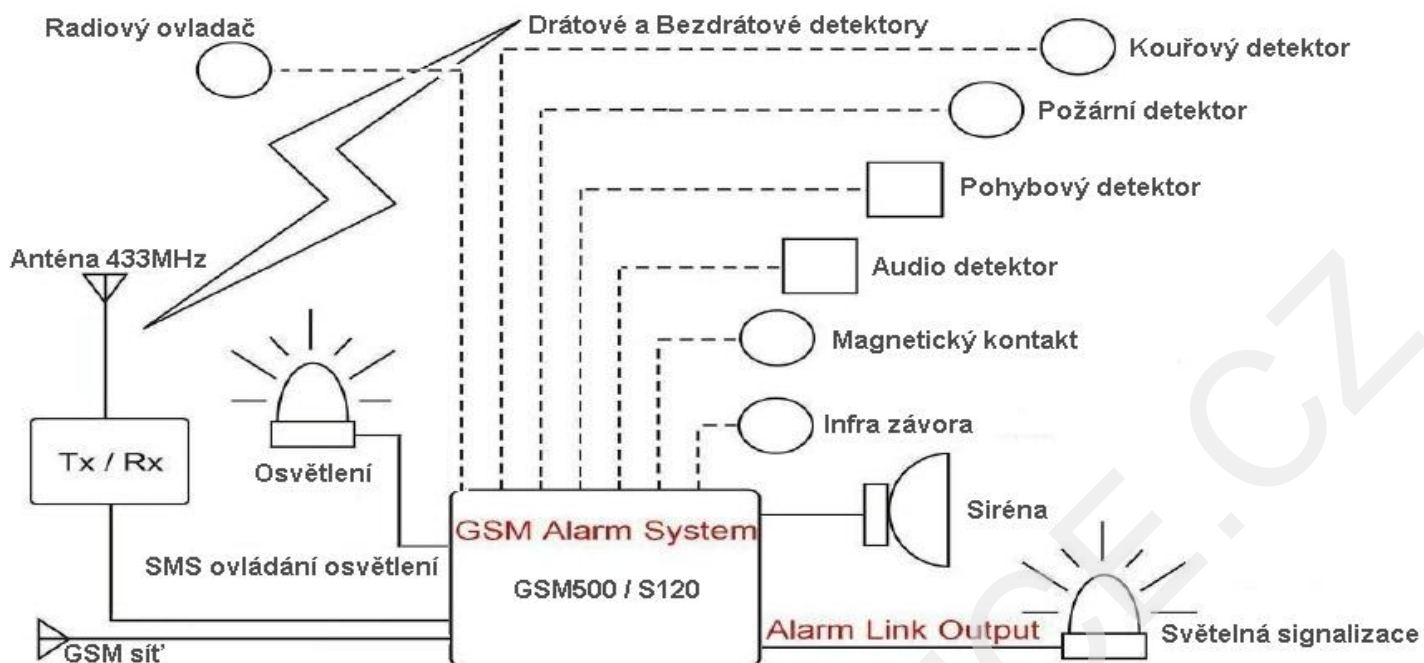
Radiový ovladač

Drátové a Bezdrátové detektory

Kouřový detektor

Požární detektor

Pohybový detektor

Audio detektor

Magnetický kontakt

Infra závora

Anténa 433MHz

Tx / Rx

Osvětlení

GSM Alarm System

GSM500 / S120

Siréna

SMS ovládání osvětlení

Alarm Link Output

Světelná signalizace

GSM síť

.CZ